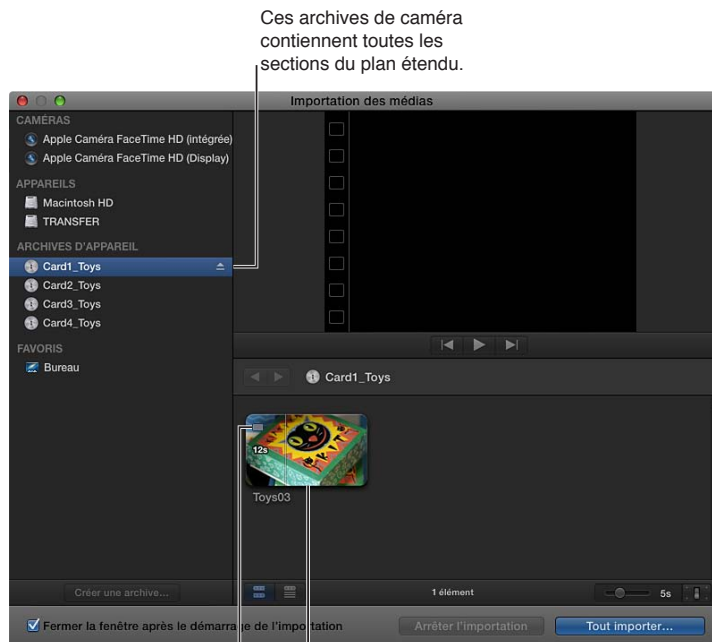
Ces archives de caméra contiennent toutes les sections du plan étendu.

Importation des médias

CAMÉRAS
Apple Caméra FaceTime HD (intégrée)
Apple Caméra FaceTime HD (Display)

APPAREILS
Macintosh HD
TRANSFER

ARCHIVES D'APPAREIL
Card1_Toys
Card2_Toys
Card3_Toys
Card4_Toys

FAVORIS
Bureau

Card1_Toys

12s
Toys03

Créer une archive...

1 élément

5s

Fermer la fenêtre après le démarrage de l'importation

Arrêter l'importation

Tout importer...